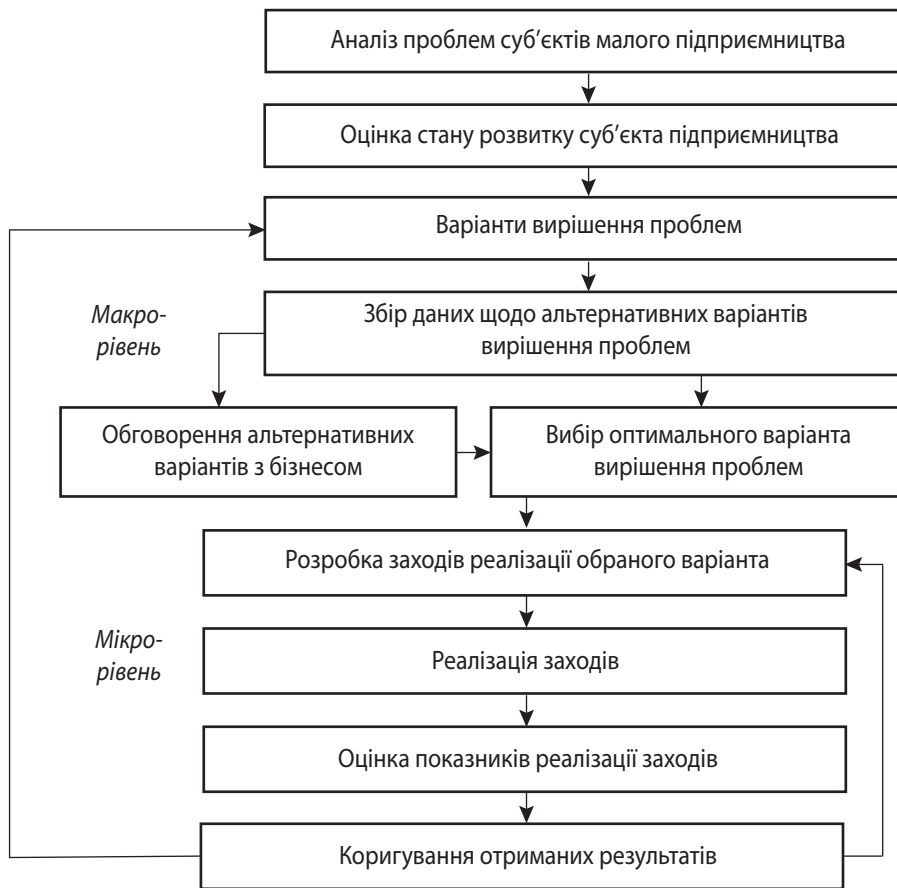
Аналіз проблем суб'єктів малого підприємництва

Оцінка стану розвитку суб'єкта підприємництва

Варіанти вирішення проблем

Макрорівень

Збір даних щодо альтернативних варіантів вирішення проблем

Обговорення альтернативних варіантів з бізнесом

Вибір оптимального варіанта вирішення проблем

Розробка заходів реалізації обраного варіанта

Мікрорівень

Реалізація заходів

Оцінка показників реалізації заходів

Коригування отриманих результатів